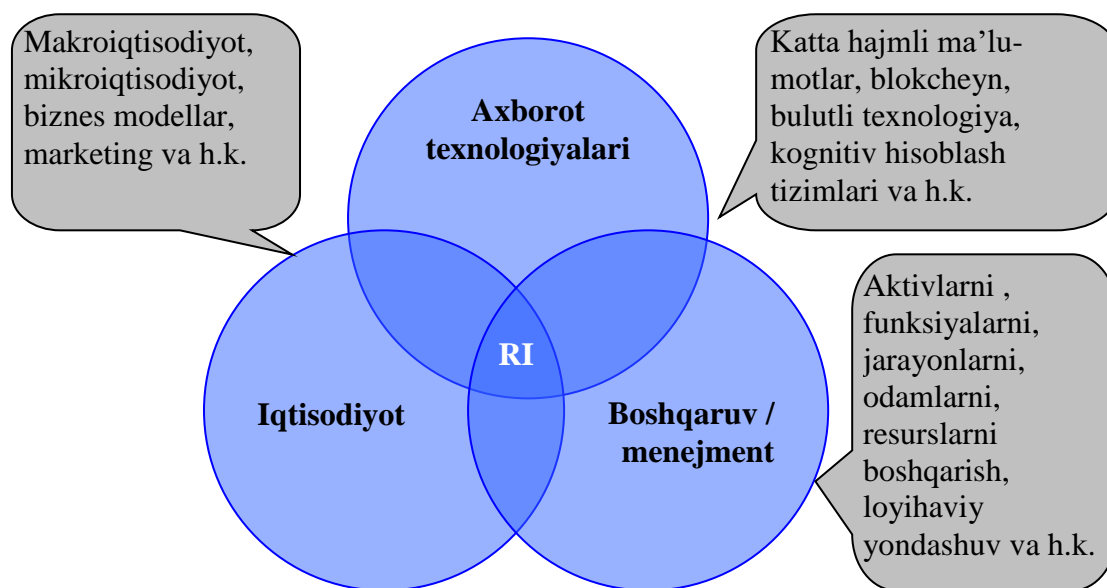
Makroiqtisodiyot, mikroiqtisodiyot, biznes modellar, marketing va h.k.

Axborot texnologiyalari

Katta hajmli ma'lumotlar, blokcheyn, bulutli texnologiya, kognitiv hisoblash tizimlari va h.k.

RI

Iqtisodiyot

Boshqaruv / menejment

Aktivlarni , funksiyalarni, jarayonlarni, odamlarni, resurslarni boshqarish, loyihaviy yondashuv va h.k.